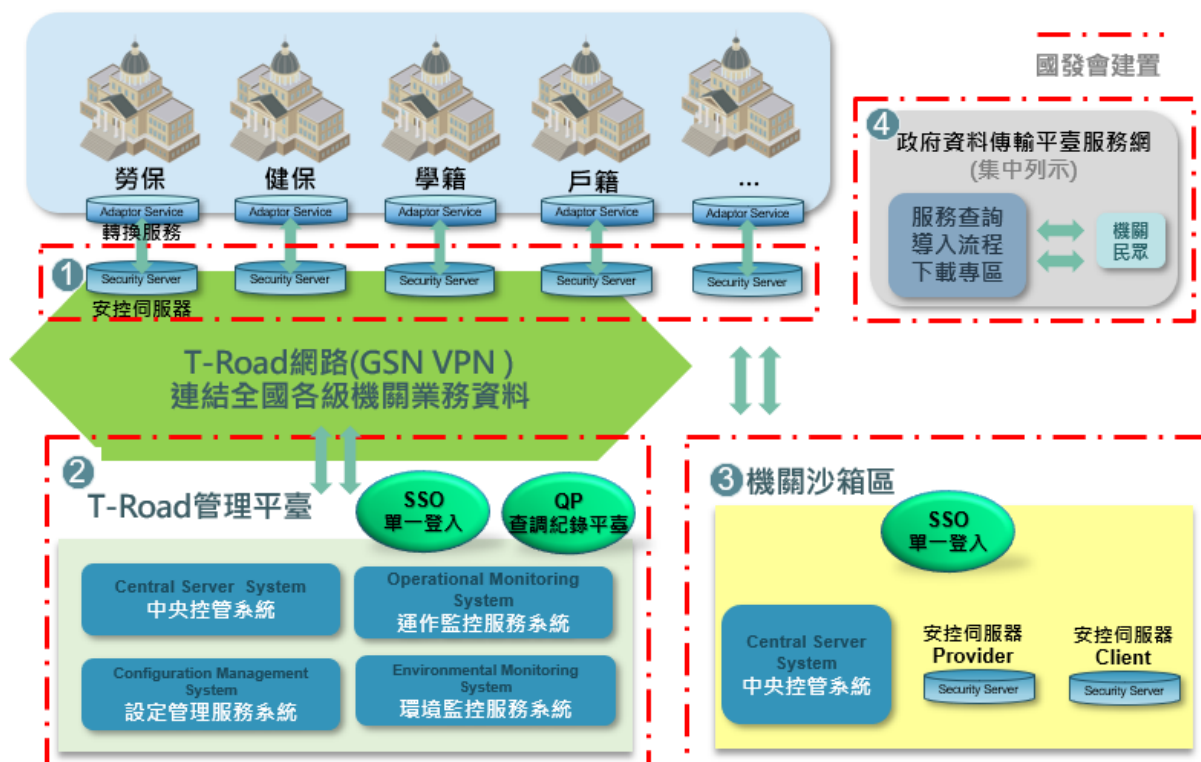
國發會建置

勞保
健保
學籍
戶籍
…

Adaptor Service
轉換服務
Adaptor Service
Adaptor Service
Adaptor Service
Adaptor Service

1
Security Server
安控伺服器
Security Server
Security Server
Security Server
Security Server

4 政府資料傳輸平臺服務網
(集中列示)
服務查詢
導入流程
下載專區
機關
民眾

T-Road網路(GSN VPN )
連結全國各級機關業務資料

2 T-Road管理平臺
SSO
單一登入
QP
查調紀錄平臺

Central Server System
中央控管系統
Operational Monitoring System
運作監控服務系統
Configuration Management System
設定管理服務系統
Environmental Monitoring System
環境監控服務系統

3 機關沙箱區
SSO
單一登入
Central Server System
中央控管系統
安控伺服器
Provider
Security Server
安控伺服器
Client
Security Server